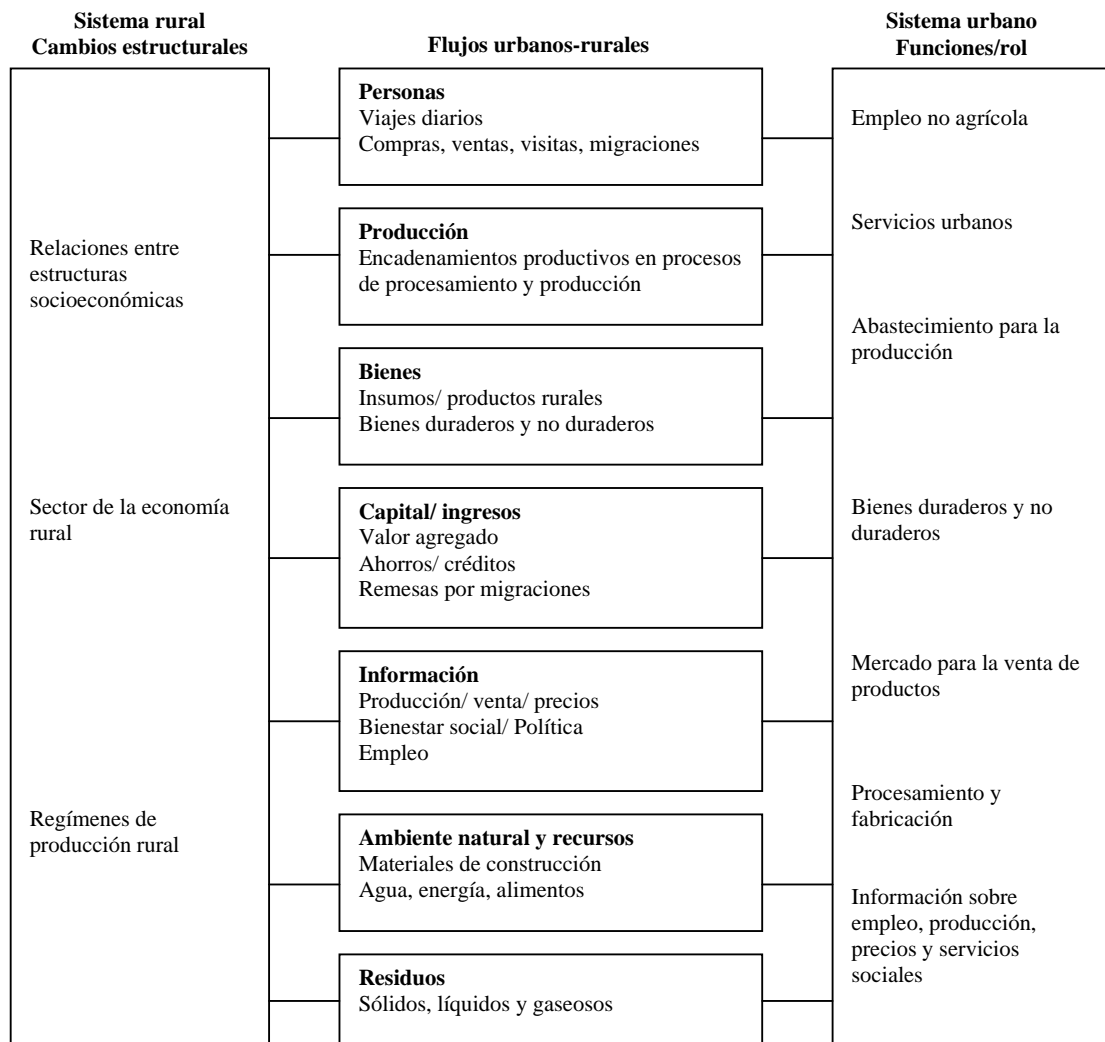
Sistema rural
Cambios estructurales

Relaciones entre estructuras socioeconómicas

Sector de la economía rural

Regímenes de producción rural

Flujos urbanos-rurales

**Personas**
Viajes diarios
Compras, ventas, visitas, migraciones

**Producción**
Encadenamientos productivos en procesos de procesamiento y producción

**Bienes**
Insumos/ productos rurales
Bienes duraderos y no duraderos

**Capital/ ingresos**
Valor agregado
Ahorros/ créditos
Remesas por migraciones

**Información**
Producción/ venta/ precios
Bienestar social/ Política
Empleo

**Ambiente natural y recursos**
Materiales de construcción
Agua, energía, alimentos

**Residuos**
Sólidos, líquidos y gaseosos

Sistema urbano
Funciones/rol

Empleo no agrícola

Servicios urbanos

Abastecimiento para la producción

Bienes duraderos y no duraderos

Mercado para la venta de productos

Procesamiento y fabricación

Información sobre empleo, producción, precios y servicios sociales